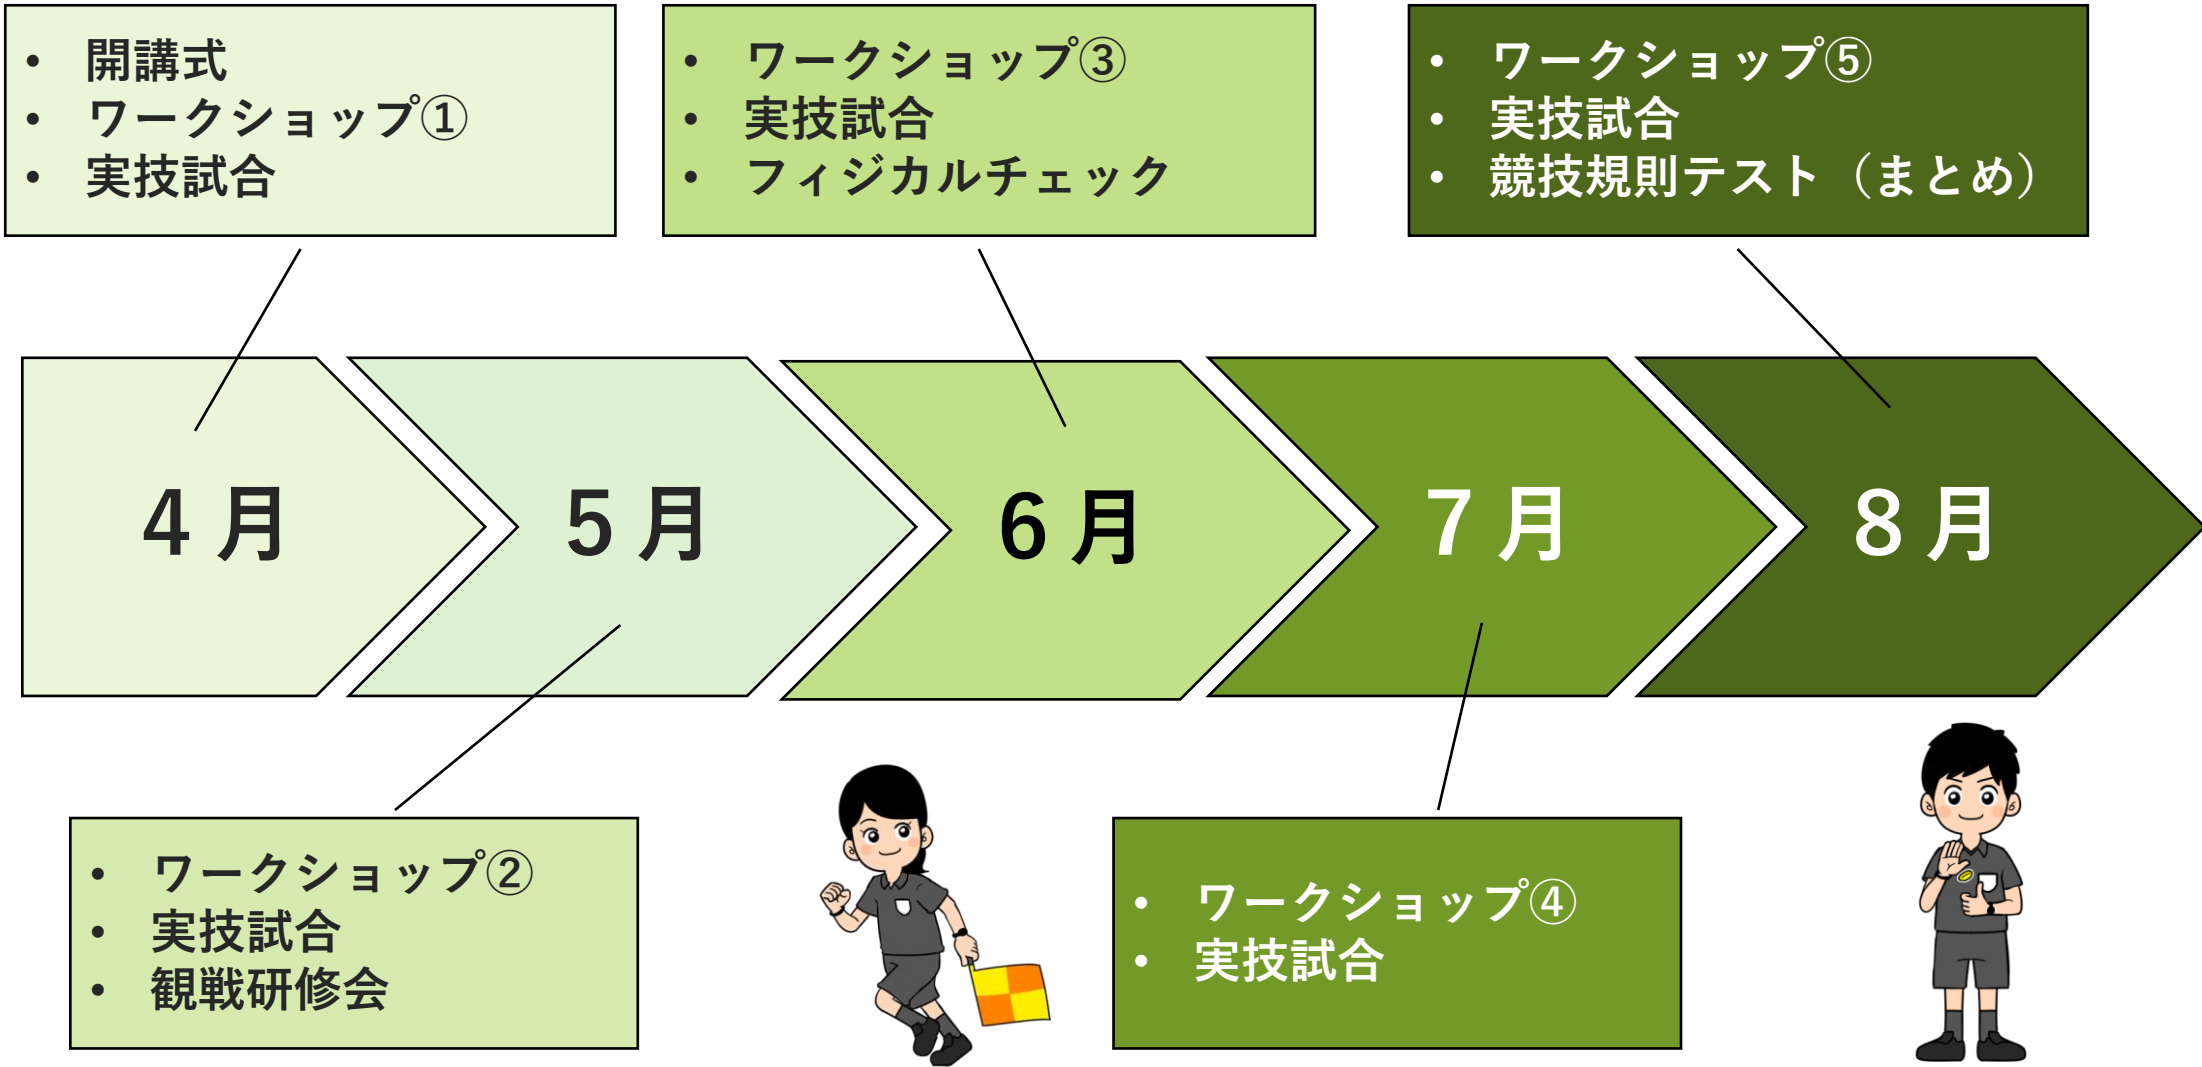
• 開講式
• ワークショップ①
• 実技試合

• ワークショップ③
• 実技試合
• フィジカルチェック

• ワークショップ⑤
• 実技試合
• 競技規則テスト（まとめ）

４月

５月

６月

７月

８月

• ワークショップ②
• 実技試合
• 観戦研修会

• ワークショップ④
• 実技試合